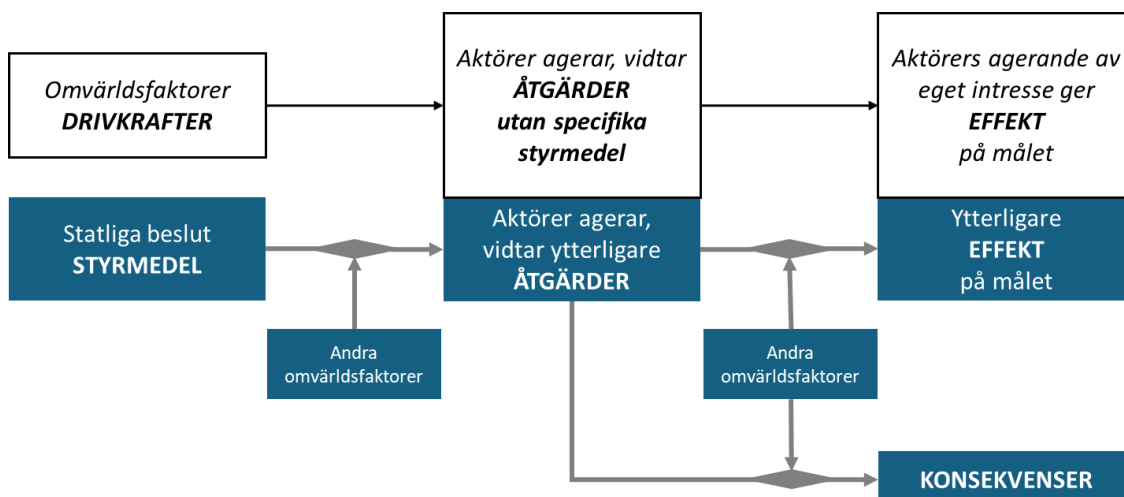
Omvärldsfaktorer
DRIVKRAFTER

Aktörer agerar, vidtar
ÅTGÄRDER
utan specifika
styrmedel

Aktörers agerande av
eget intresse ger
EFFEKT
på målet

Statliga beslut
STYRMEDEL

Aktörer agerar,
vidtar ytterligare
ÅTGÄRDER

Ytterligare
EFFEKT
på målet

Andra
omvärldsfaktorer

Andra
omvärldsfaktorer

KONSEKVENSER